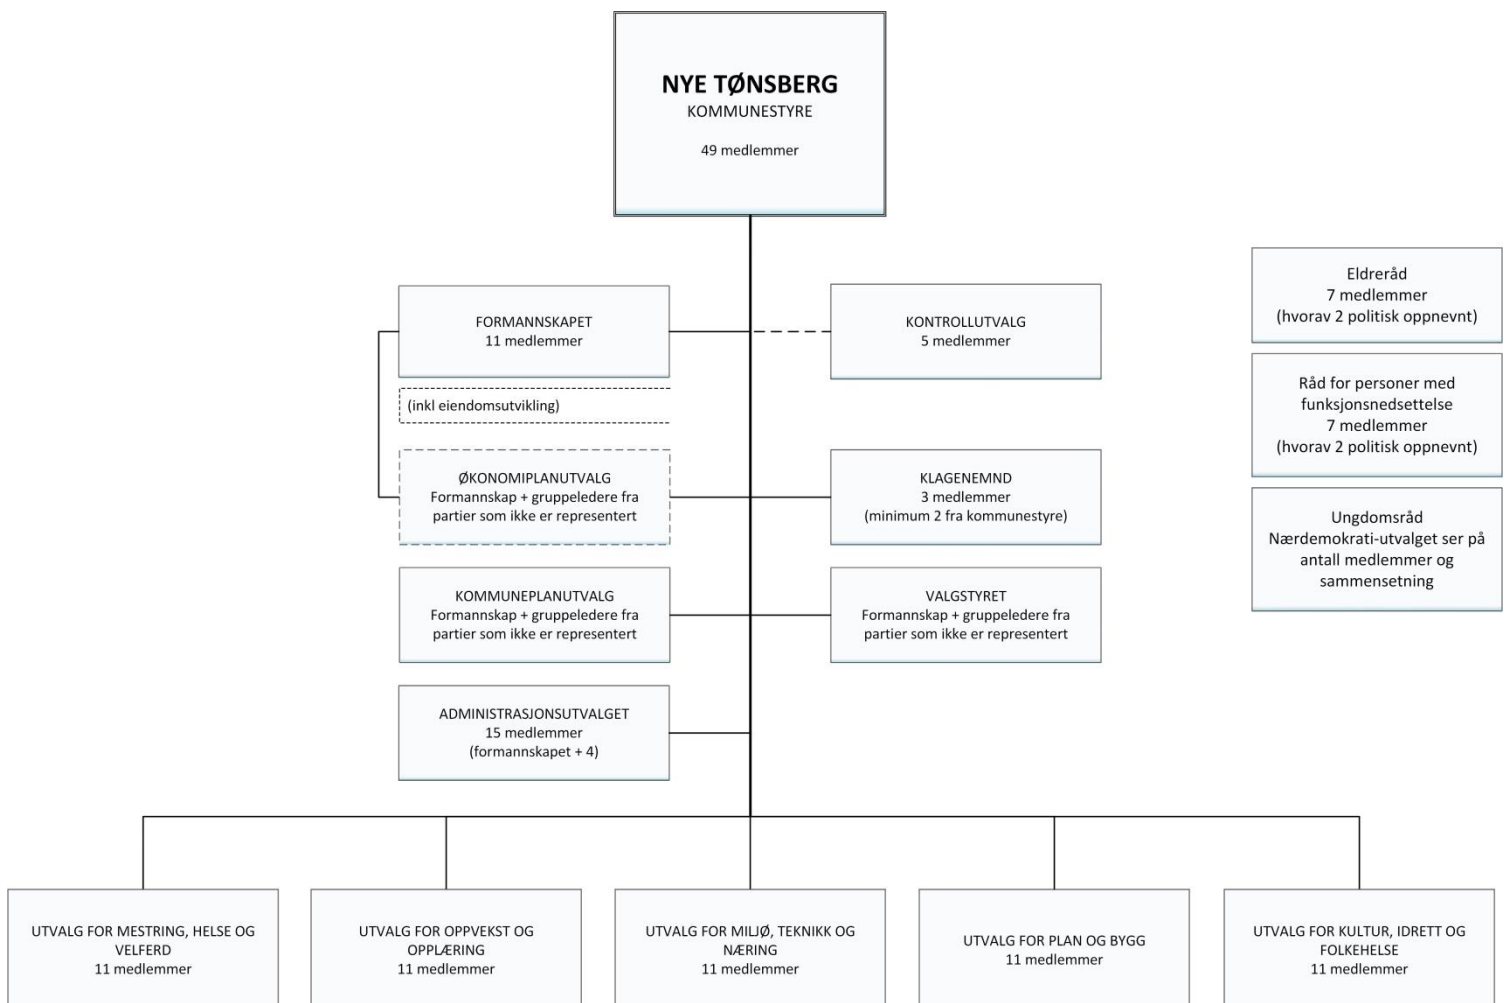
NYE TØNSBERG
KOMMUNESTYRE

49 medlemmer

FORMANNSKAPET
11 medlemmer

(inkl eiendomsutvikling)

ØKONOMIPLANUTVALG
Formannskap + gruppeledere fra partier som ikke er representert

KOMMUNEPLANUTVALG
Formannskap + gruppeledere fra partier som ikke er representert

ADMINISTRASJONSUTVALGET
15 medlemmer
(formannskapet + 4)

KONTROLLUTVALG
5 medlemmer

KLAGENEMND
3 medlemmer
(minimum 2 fra kommunestyre)

VALGSTYRET
Formannskap + gruppeledere fra partier som ikke er representert

Eldreråd
7 medlemmer
(hvorav 2 politisk oppnevnt)

Råd for personer med funksjonsnedsettelse
7 medlemmer
(hvorav 2 politisk oppnevnt)

Ungdomsråd
Nærdemokrati-utvalget ser på antall medlemmer og sammensetning

UTVALG FOR MESTRING, HELSE OG VELFERD
11 medlemmer

UTVALG FOR OPPVEKST OG OPPLÆRING
11 medlemmer

UTVALG FOR MILJØ, TEKNIKK OG NÆRING
11 medlemmer

UTVALG FOR PLAN OG BYGG
11 medlemmer

UTVALG FOR KULTUR, IDRETT OG FOLKEHELSE
11 medlemmer